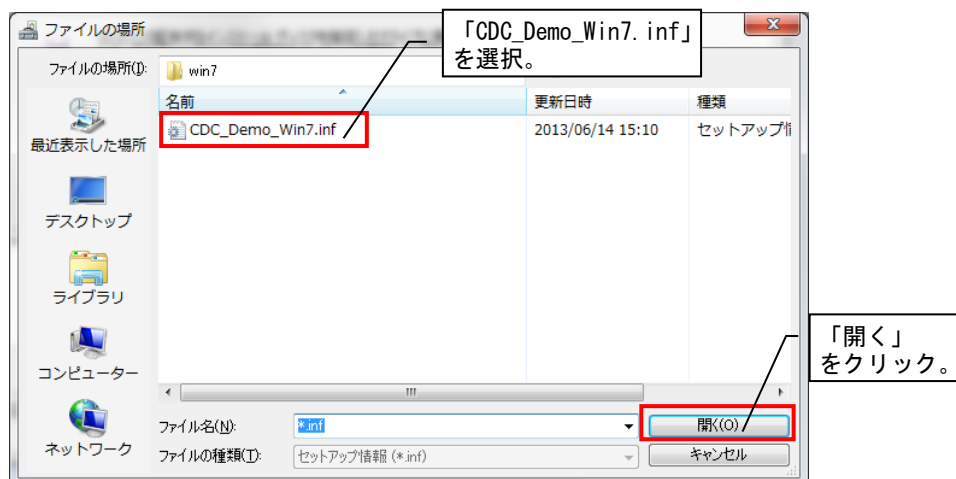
ファイルの場所

「CDC_Demo_Win7.inf」を選択。

ファイルの場所(I): win7

名前

更新日時

種類

CDC_Demo_Win7.inf

2013/06/14 15:10

セットアップ情

最近表示した場所

デスクトップ

ライブラリ

コンピューター

ネットワーク

「開く」をクリック。

ファイル名(N): *.inf

開く(O)

ファイルの種類(T): セットアップ情報 (*.inf)

キャンセル